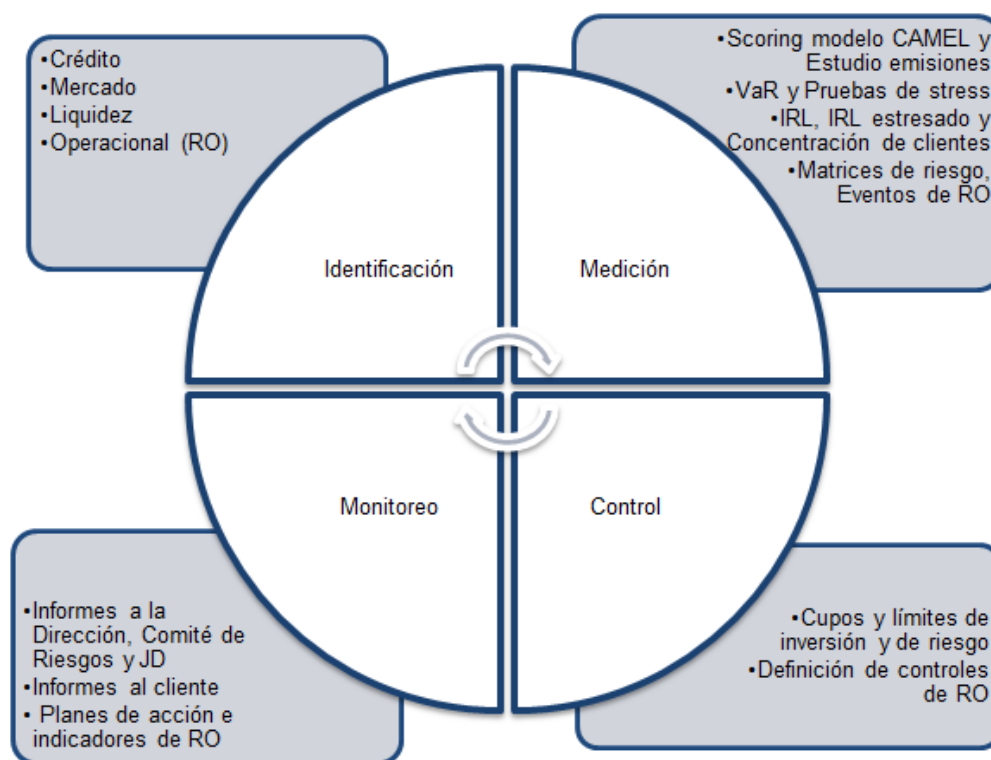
•Crédito
•Mercado
•Liquidez
•Operacional (RO)

•Scoring modelo CAMEL y Estudio emisiones
•VaR y Pruebas de stress
•IRL, IRL estresado y Concentración de clientes
•Matrices de riesgo, Eventos de RO

Identificación

Medición

Monitoreo

Control

•Informes a la Dirección, Comité de Riesgos y JD
•Informes al cliente
• Planes de acción e indicadores de RO

•Cupos y límites de inversión y de riesgo
•Definición de controles de RO